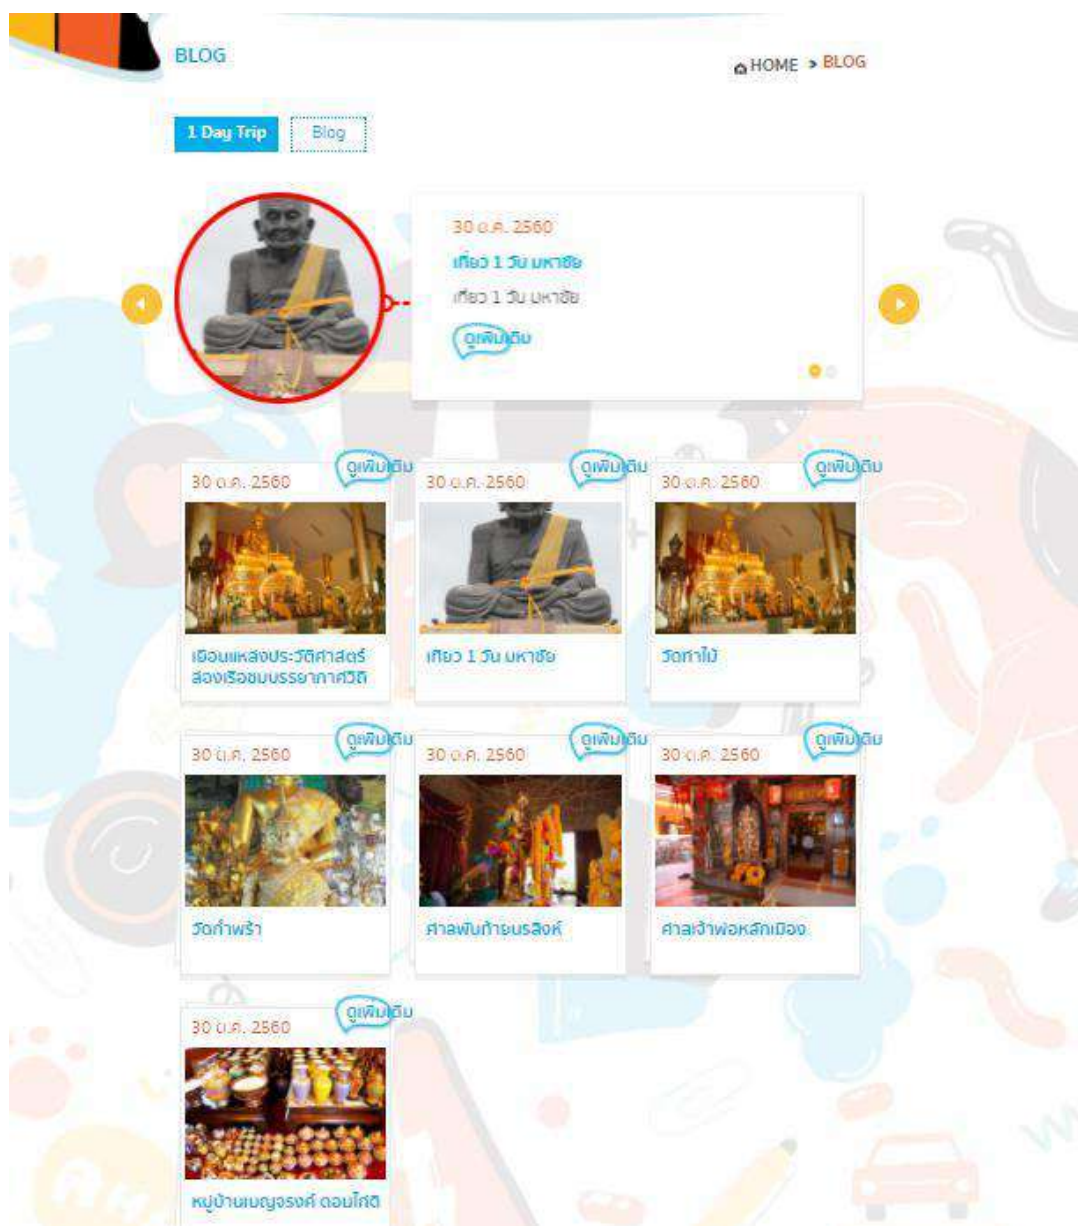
BLOG

HOME > BLOG

1 Day Trip
Blog

30 ต.ค. 2560
เที่ยว 1 วัน มหาชัย
เที่ยว 1 วัน มหาชัย
ดูเพิ่มเติม

30 ต.ค. 2560
ดูเพิ่มเติม
เยือนแหล่งประวัติศาสตร์ ล่องเรือชมบรรยากาศวิถี

30 ต.ค. 2560
ดูเพิ่มเติม
เที่ยว 1 วัน มหาชัย

30 ต.ค. 2560
ดูเพิ่มเติม
วัดท่าไม้

30 ต.ค. 2560
ดูเพิ่มเติม
วัดกำพร้า

30 ต.ค. 2560
ดูเพิ่มเติม
ศาลพันท้ายนรสิงห์

30 ต.ค. 2560
ดูเพิ่มเติม
ศาลเจ้าพ่อหลักเมือง

30 ต.ค. 2560
ดูเพิ่มเติม
หมู่บ้านเบญจรงค์ ดอนไก่ดี